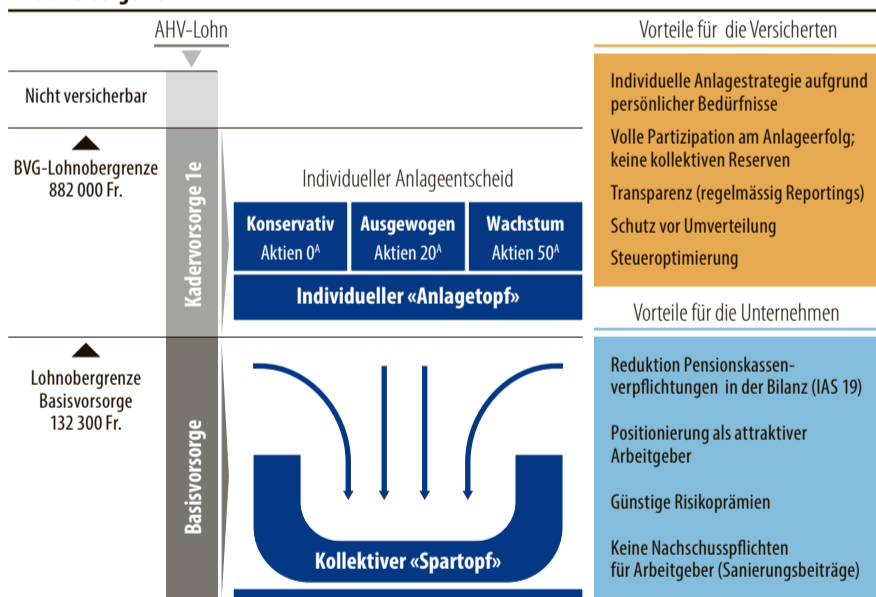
AHV-Lohn

Nicht versicherbar

BVG-Lohnobergrenze
882 000 Fr.

Lohnobergrenze
Basisvorsorge
132 300 Fr.

Kadervorsorge 1e

Basisvorsorge

Individueller Anlageentscheid

| Konservativ | Ausgewogen | Wachstum |
|---|---|---|
| Aktien $0^A$ | Aktien $20^A$ | Aktien $50^A$ |

Individueller «Anlagetopf»

Kollektiver «Spartopf»

Vorteile für die Versicherten

Individuelle Anlagestrategie aufgrund persönlicher Bedürfnisse

Volle Partizipation am Anlageerfolg; keine kollektiven Reserven

Transparenz (regelmässig Reportings)

Schutz vor Umverteilung

Steueroptimierung

Vorteile für die Unternehmen

Reduktion Pensionskassenverpflichtungen in der Bilanz (IAS 19)

Positionierung als attraktiver Arbeitgeber

Günstige Risikoprämien

Keine Nachschusspflichten für Arbeitgeber (Sanierungsbeiträge)